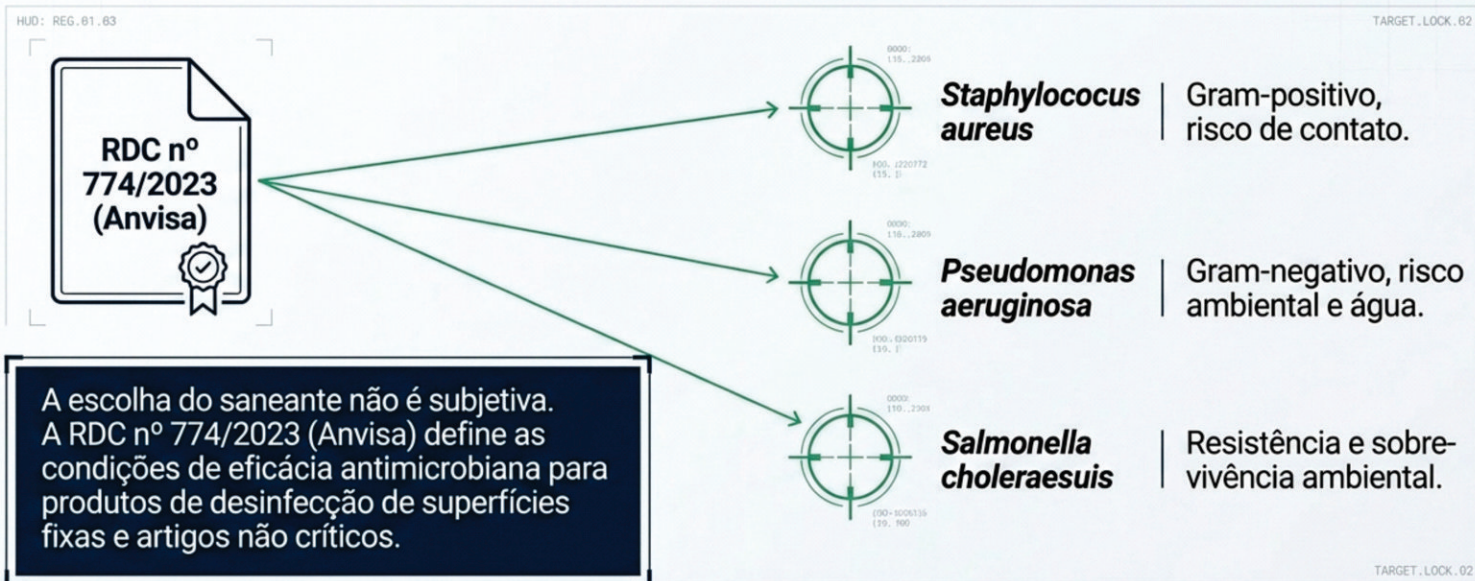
HUD: REG.01.03

TARGET.LOCK.02

RDC nº 774/2023 (Anvisa)

0000:
[15..2205

900.1220772
[15.1]

*Staphylococus aureus* | Gram-positivo, risco de contato.

0000:
[10..2805

900.1320119
[19.1]

*Pseudomonas aeruginosa* | Gram-negativo, risco ambiental e água.

0000:
[10..2308

[00+1006136
[19.900

*Salmonella choleraesuis* | Resistência e sobrevivência ambiental.

A escolha do saneante não é subjetiva. A RDC nº 774/2023 (Anvisa) define as condições de eficácia antimicrobiana para produtos de desinfecção de superfícies fixas e artigos não críticos.

TARGET.LOCK.02